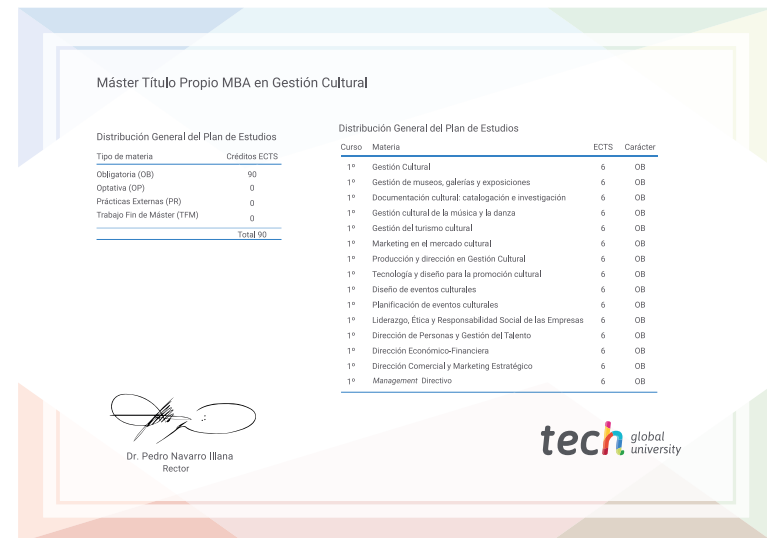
Máster Título Propio MBA en Gestión Cultural

Distribución General del Plan de Estudios

| Tipo de materia | Créditos ECTS |
|---|---|
| Obligatoria (OB) | 90 |
| Optativa (OP) | 0 |
| Prácticas Externas (PR) | 0 |
| Trabajo Fin de Máster (TFM) | 0 |
| | Total 90 |

Distribución General del Plan de Estudios

| Curso | Materia | ECTS | Carácter |
|---|---|---|---|
| 1º | Gestión Cultural | 6 | OB |
| 1º | Gestión de museos, galerías y exposiciones | 6 | OB |
| 1º | Documentación cultural: catalogación e investigación | 6 | OB |
| 1º | Gestión cultural de la música y la danza | 6 | OB |
| 1º | Gestión del turismo cultural | 6 | OB |
| 1º | Marketing en el mercado cultural | 6 | OB |
| 1º | Producción y dirección en Gestión Cultural | 6 | OB |
| 1º | Tecnología y diseño para la promoción cultural | 6 | OB |
| 1º | Diseño de eventos culturales | 6 | OB |
| 1º | Planificación de eventos culturales | 6 | OB |
| 1º | Liderazgo, Ética y Responsabilidad Social de las Empresas | 6 | OB |
| 1º | Dirección de Personas y Gestión del Talento | 6 | OB |
| 1º | Dirección Económico-Financiera | 6 | OB |
| 1º | Dirección Comercial y Marketing Estratégico | 6 | OB |
| 1º | Management Directivo | 6 | OB |

Dr. Pedro Navarro Illana
Rector

tech global university